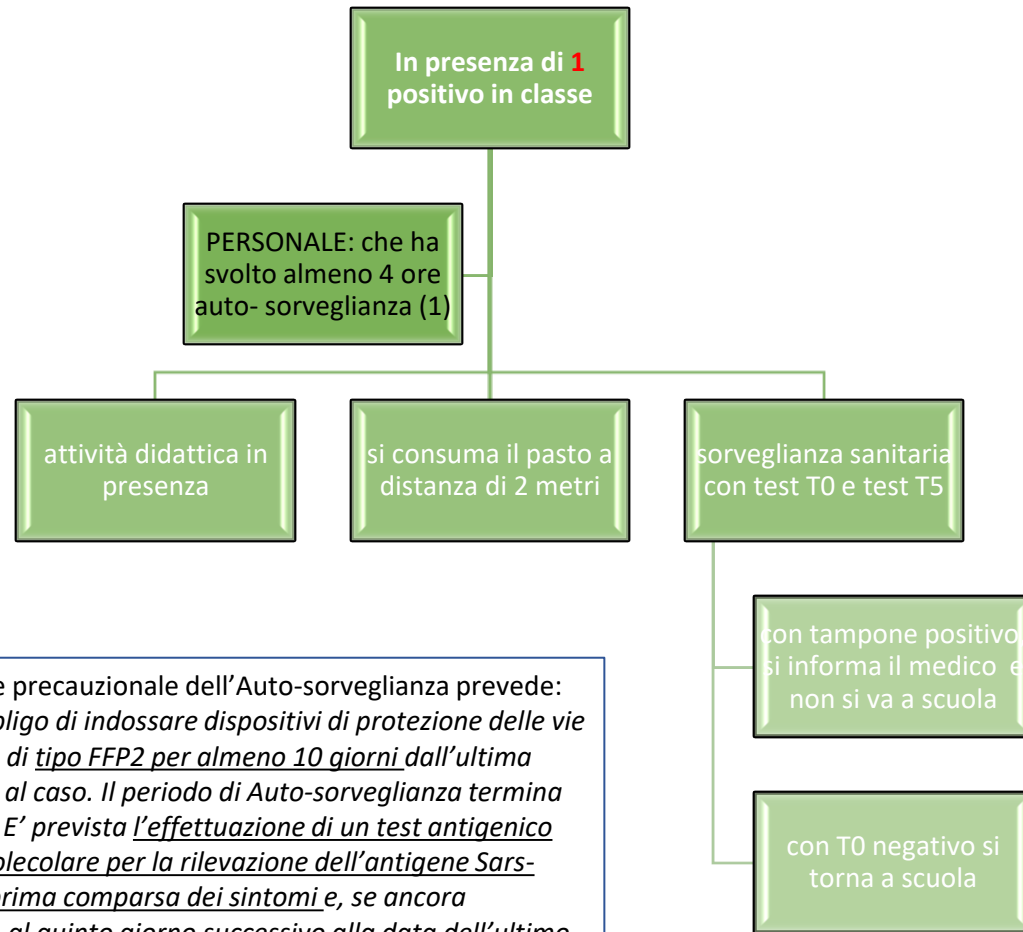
In presenza di 1 positivo in classe

PERSONALE: che ha svolto almeno 4 ore auto- sorveglianza (1)

attività didattica in presenza

si consuma il pasto a distanza di 2 metri

sorveglianza sanitaria con test T0 e test T5

con tampone positivo si informa il medico e non si va a scuola

con T0 negativo si torna a scuola

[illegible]e precauzionale dell'Auto-sorveglianza prevede: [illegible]bligo di indossare dispositivi di protezione delle vie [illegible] di tipo FFP2 per almeno 10 giorni dall'ultima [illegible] al caso. Il periodo di Auto-sorveglianza termina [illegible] E' prevista l'effettuazione di un test antigenico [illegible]olecolare per la rilevazione dell'antigene Sars-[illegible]rima comparsa dei sintomi e, se ancora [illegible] al quinto giorno successivo alla data dell'ultimo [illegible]